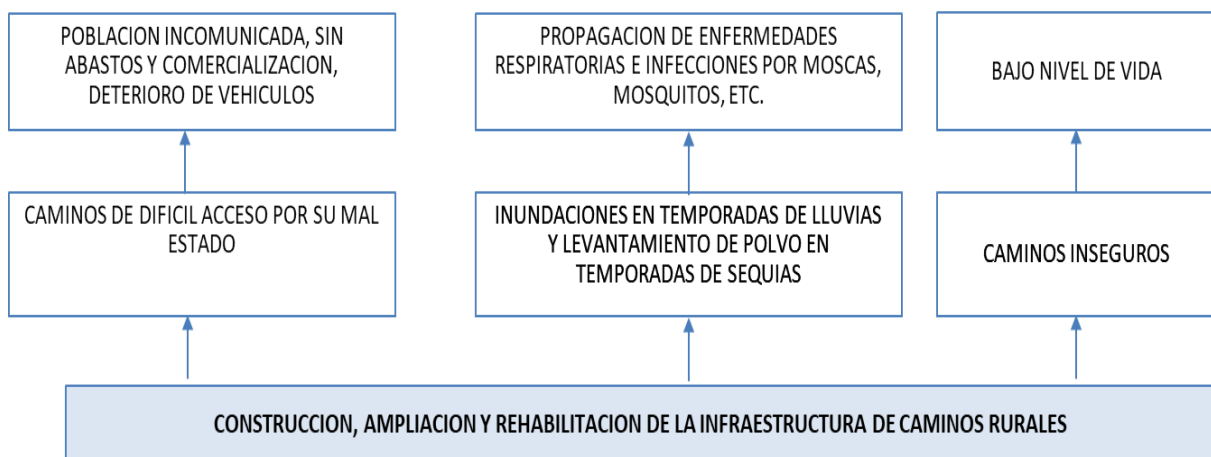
POBLACION INCOMUNICADA, SIN ABASTOS Y COMERCIALIZACION, DETERIORO DE VEHICULOS

PROPAGACION DE ENFERMEDADES RESPIRATORIAS E INFECCIONES POR MOSCAS, MOSQUITOS, ETC.

BAJO NIVEL DE VIDA

CAMINOS DE DIFICIL ACCESO POR SU MAL ESTADO

INUNDACIONES EN TEMPORADAS DE LLUVIAS Y LEVANTAMIENTO DE POLVO EN TEMPORADAS DE SEQUIAS

CAMINOS INSEGUROS

CONSTRUCCION, AMPLIACION Y REHABILITACION DE LA INFRAESTRUCTURA DE CAMINOS RURALES